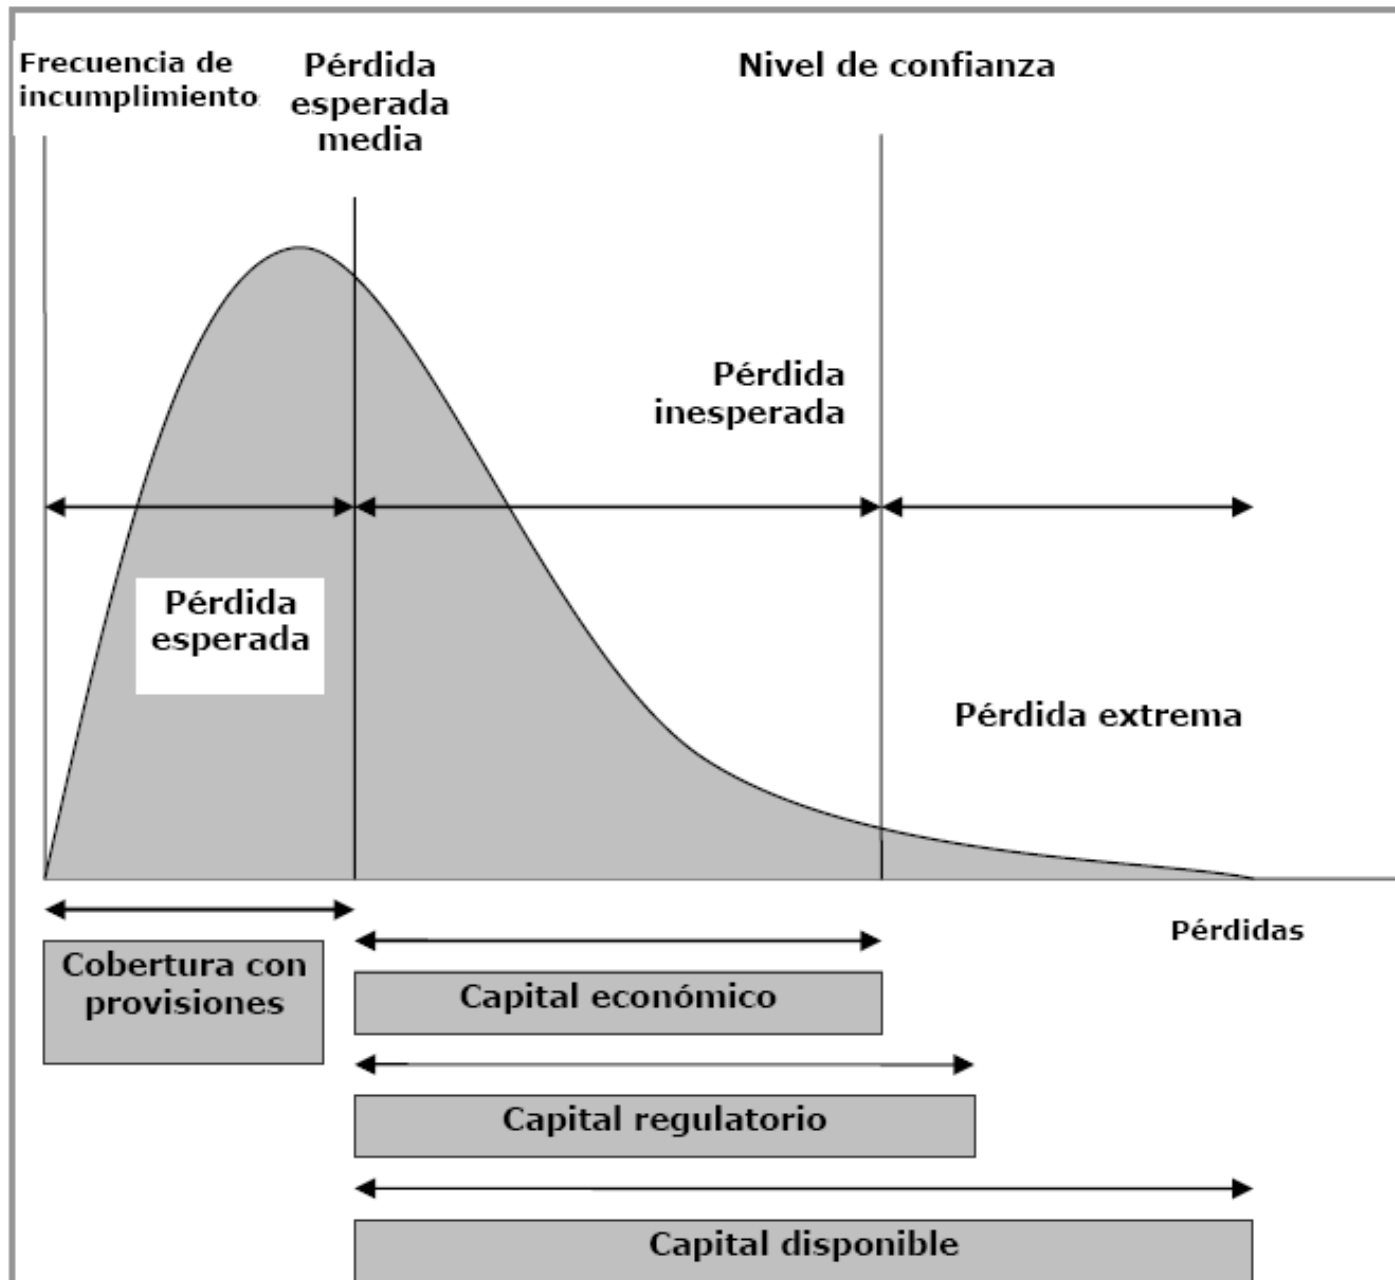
Frecuencia de incumplimiento

Pérdida esperada media

Nivel de confianza

Pérdida inesperada

Pérdida esperada

Pérdida extrema

Pérdidas

Cobertura con provisiones

Capital económico

Capital regulatorio

Capital disponible